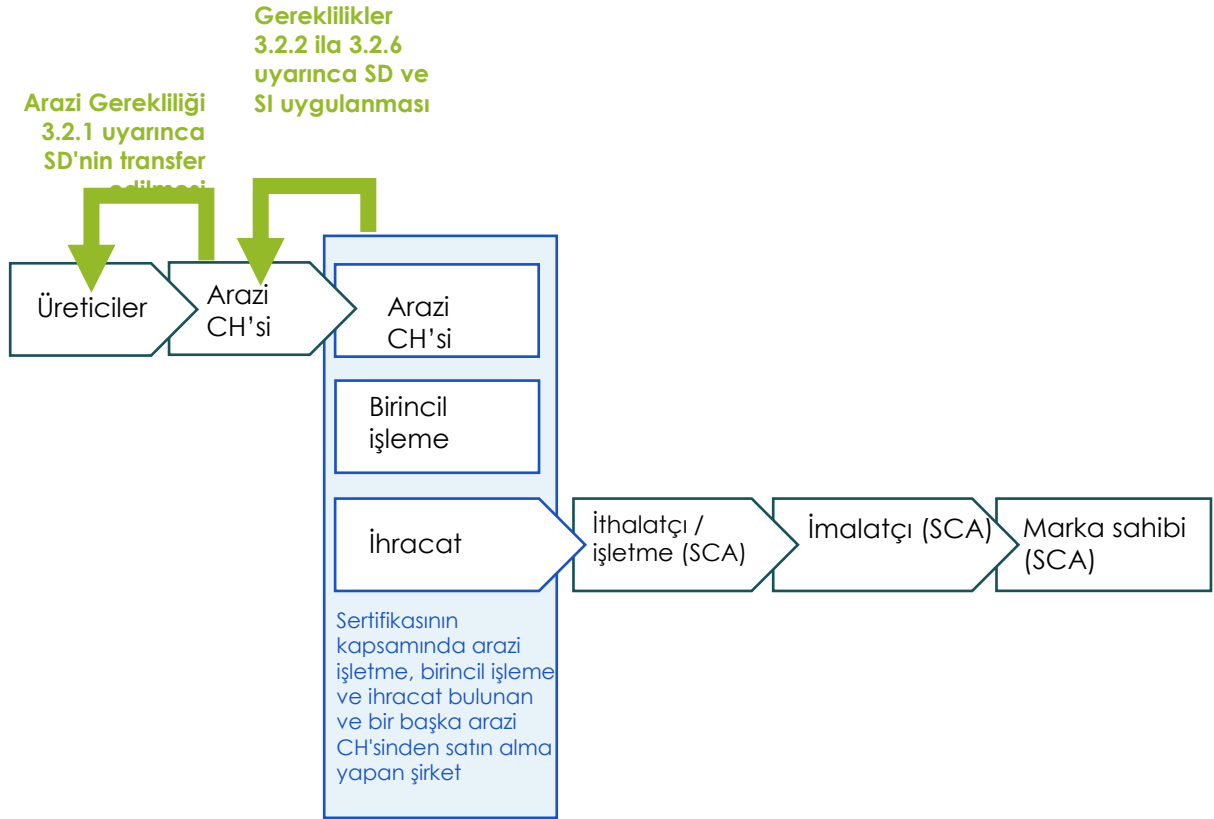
Gereklilikler 3.2.2 ila 3.2.6 uyarınca SD ve SI uygulanması

Arazi Gerekliliği 3.2.1 uyarınca SD'nin transfer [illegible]

Üreticiler

Arazi CH’si

Arazi CH’si

Birincil işleme

İhracat

Sertifikasının kapsamında arazi işletme, birincil işleme ve ihracat bulunan ve bir başka arazi CH'sinden satın alma yapan şirket

İthalatçı / işletme (SCA)

İmalatçı (SCA)

Marka sahibi (SCA)